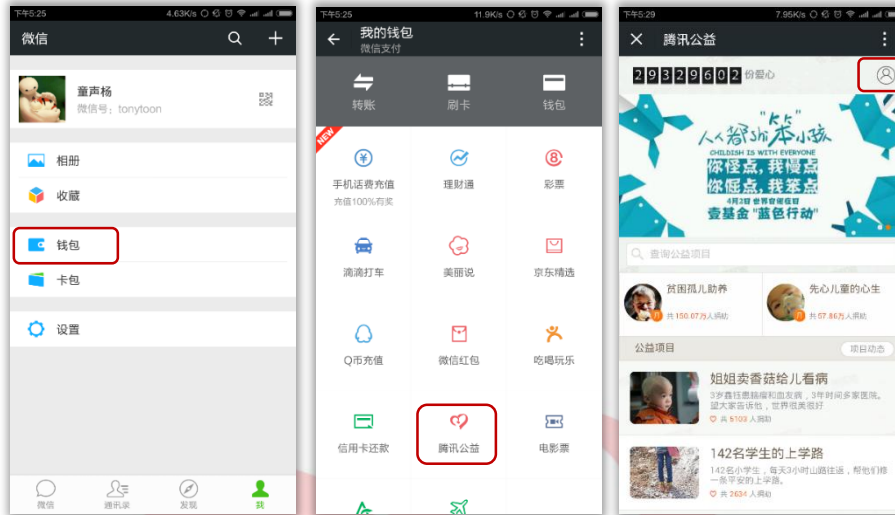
下午5:25 4.63K/s

微信

童声杨
微信号：tonytoon

相册

收藏

钱包

卡包

设置

微信 通讯录 发现 我

下午5:25 11.9K/s

我的钱包
微信支付

转账 刷卡 钱包

NEW

手机话费充值
充值100%有奖

理财通

彩票

滴滴打车

美丽说

京东精选

Q币充值

微信红包

吃喝玩乐

信用卡还款

腾讯公益

电影票

下午5:29 7.95K/s

腾讯公益

29329602 份爱心

人人都做"笨"小孩
CHILDISH IS WITH EVERYONE
你怪点，我慢点
你低点，我笨点
4月2日 世界自闭症日
壹基金"蓝色行动"

查询公益项目

贫困孤儿助养
共 150.07万人捐助

先心儿童的心生
共 57.86万人捐助

公益项目

项目动态

姐姐卖香菇给儿看病
3岁鑫钰患脑瘤和血友病，3年时间多家医院，望大家告诉你，世界很美很好
共 5103 人捐助

142名学生的上学路
142名小学生，每天3小时山路往返，帮他们修一条平安的上学路
共 2634 人捐助